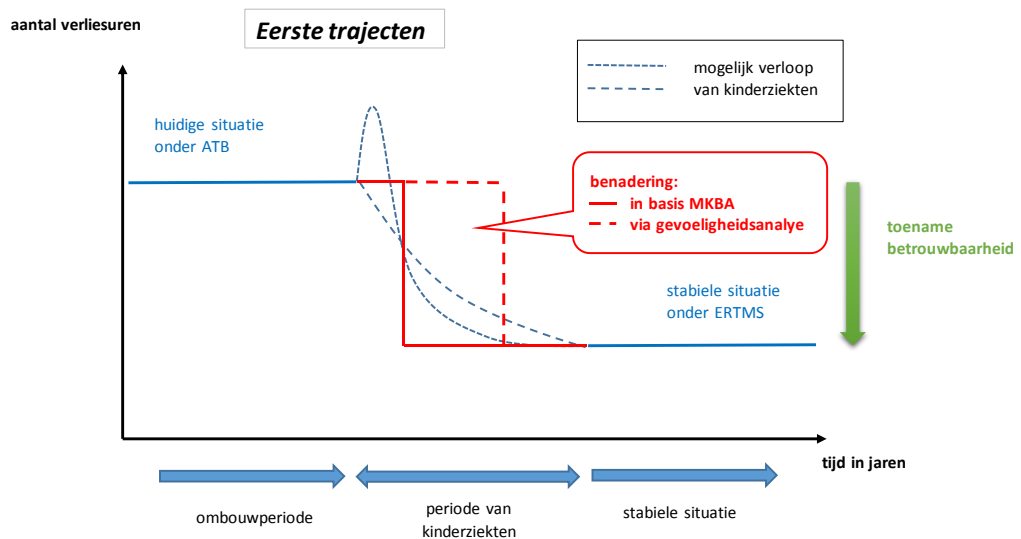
aantal verliesuren

Eerste trajecten

mogelijk verloop
van kinderziekten

huidige situatie
onder ATB

benadering:
in basis MKBA
via gevoeligheidsanalyse

toename
betrouwbaarheid

stabiele situatie
onder ERTMS

tijd in jaren

ombouwperiode

periode van
kinderziekten

stabiele situatie